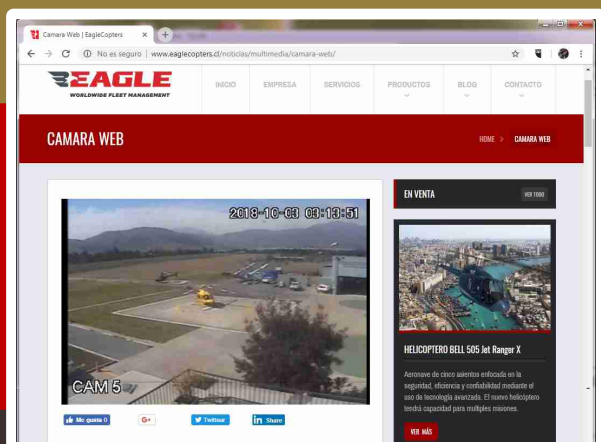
Camara Web | EagleCopters ×

No es seguro | www.eaglecopters.cl/noticias/multimedia/camara-web/

EAGLE
WORLDWIDE FLEET MANAGEMENT

INICIO EMPRESA SERVICIOS PRODUCTOS BLOG CONTACTO

CAMARA WEB

HOME > CAMARA WEB

2018-10-03 03:13:51

CAM 5

Me gusta 0 G+ Twittear in Share

EN VENTA

VER TODO

HELICOPTERO BELL 505 Jet Ranger X

Aeronave de cinco asientos enfocada en la seguridad, eficiencia y confiabilidad mediante el uso de tecnología avanzada. El nuevo helicóptero tendrá capacidad para multiples misiones.

VER MÁS